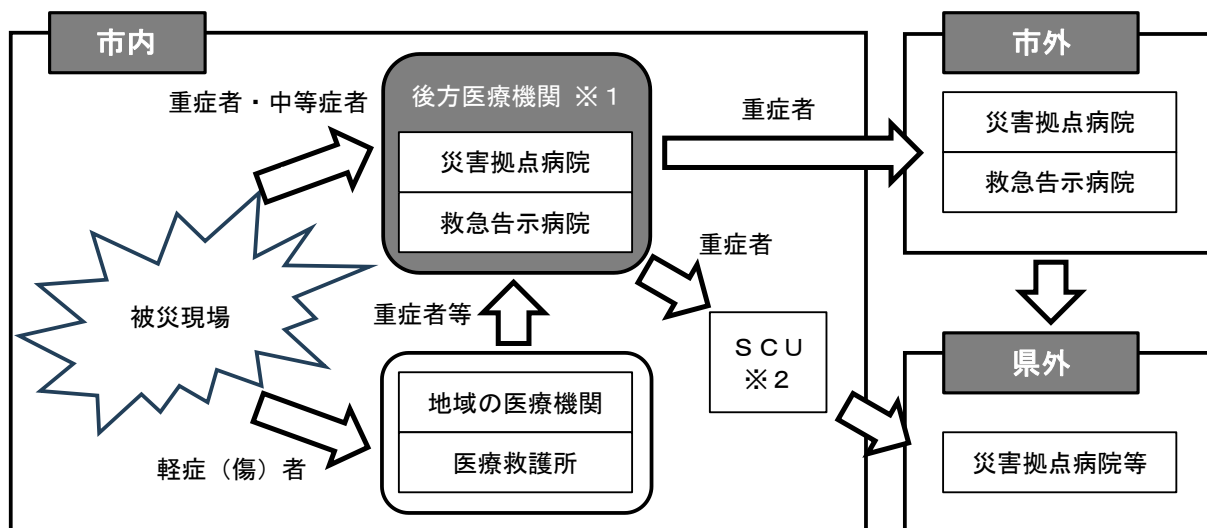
市内

重症者・中等症者

後方医療機関 ※１

災害拠点病院

救急告示病院

重症者

市外

災害拠点病院

救急告示病院

被災現場

重症者

重症者等

ＳＣＵ
※２

県外

地域の医療機関

医療救護所

軽症（傷）者

災害拠点病院等